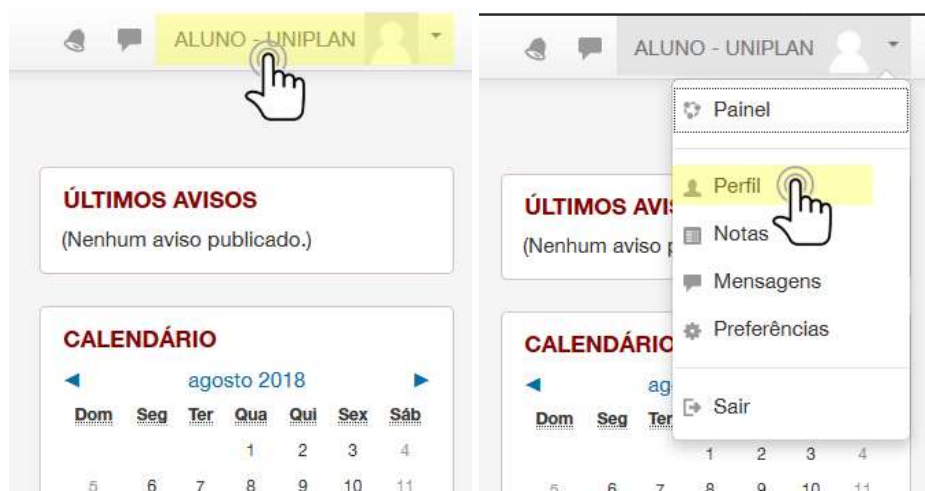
ALUNO - UNIPLAN

ÚLTIMOS AVISOS
(Nenhum aviso publicado.)

CALENDÁRIO
◄ agosto 2018 ►

| Dom | Seg | Ter | Qua | Qui | Sex | Sáb |
|---|---|---|---|---|---|---|
| | | | 1 | 2 | 3 | 4 |
| 5 | 6 | 7 | 8 | 9 | 10 | 11 |

ALUNO - UNIPLAN

Painel
Perfil
Notas
Mensagens
Preferências
Sair

ÚLTIMOS AVIS
(Nenhum aviso p

CALENDÁRIO
◄ ag

| Dom | Seg | Ter |
|---|---|---|

1 2 3 4
5 6 7 8 9 10 11